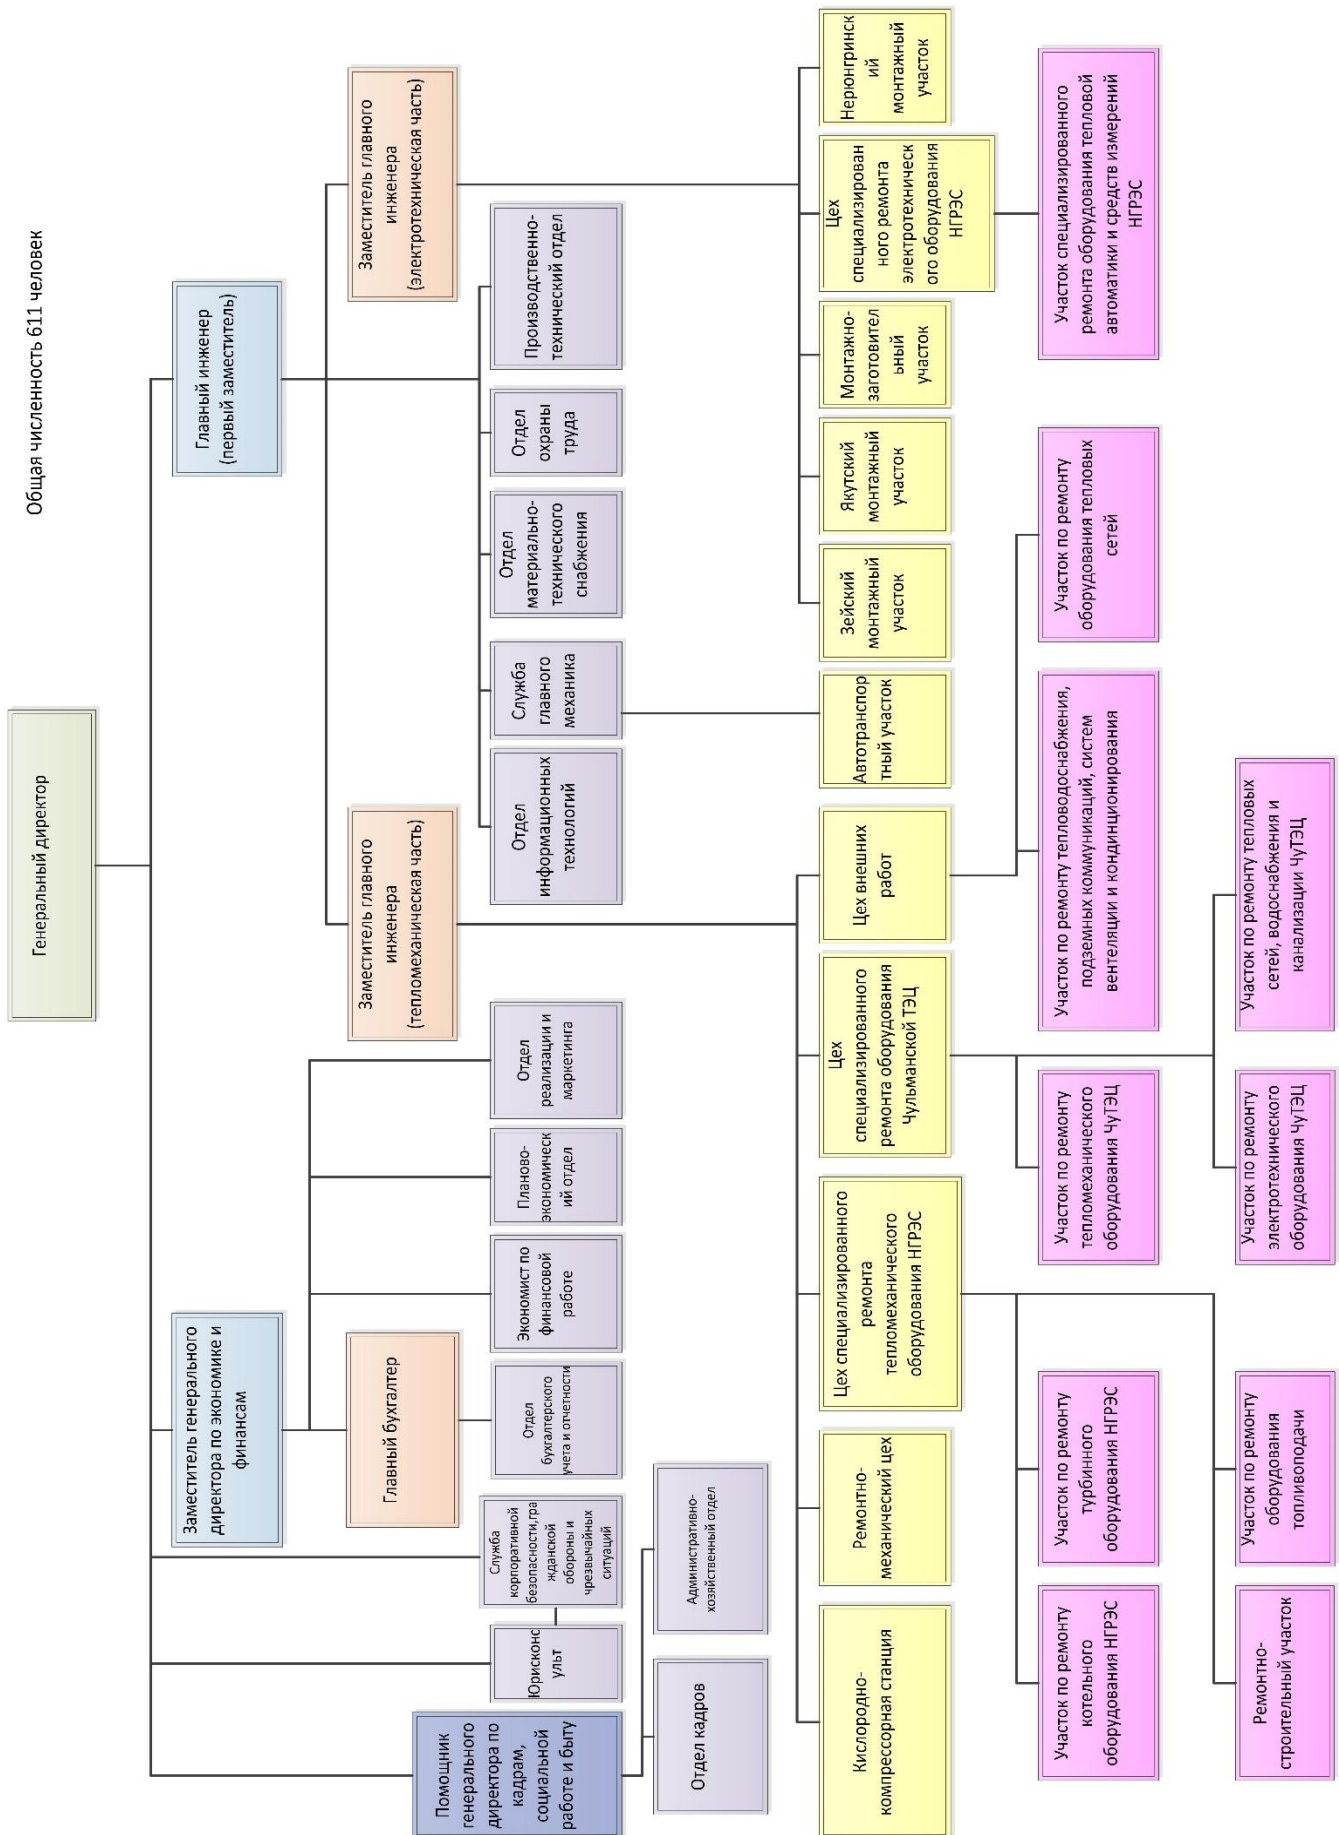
Общая численность 611 человек

Генеральный директор

Главный инженер (первый заместитель)

Заместитель главного инженера (электротехническая часть)

Заместитель главного инженера (тепломеханическая часть)

Производственно-технический отдел

Отдел охраны труда

Отдел материально-технического снабжения

Служба главного механика

Отдел информационных технологий

Нерюнгринский монтажный участок

Цех специализированного ремонта электротехнического оборудования НГРЭС

Участок специализированного ремонта оборудования тепловой автоматики и средств измерений НГРЭС

Монтажно-заготовительный участок

Якутский монтажный участок

Зейский монтажный участок

Автотранспортный участок

Цех внешних работ

Участок по ремонту оборудования тепловых сетей

Участок по ремонту тепловодоснабжения, подземных коммуникаций, систем вентиляции и кондиционирования

Цех специализированного ремонта оборудования Чульманской ТЭЦ

Участок по ремонту тепловых сетей, водоснабжения и канализации ЧуТЭЦ

Участок по ремонту тепломеханического оборудования ЧуТЭЦ

Участок по ремонту электротехнического оборудования ЧуТЭЦ

Цех специализированного ремонта тепломеханического оборудования НГРЭС

Участок по ремонту турбинного оборудования НГРЭС

Участок по ремонту оборудования топливоподачи

Участок по ремонту котельного оборудования НГРЭС

Ремонтно-строительный участок

Ремонтно-механический цех

Кислородно-компрессорная станция

Заместитель генерального директора по экономике и финансам

Главный бухгалтер

Отдел бухгалтерского учета и отчетности

Экономист по финансовой работе

Планово-экономический отдел

Отдел реализации и маркетинга

Служба корпоративной безопасности, гражданской обороны и чрезвычайных ситуаций

Юрисконсульт

Административно-хозяйственный отдел

Помощник генерального директора по кадрам, социальной работе и быту

Отдел кадров